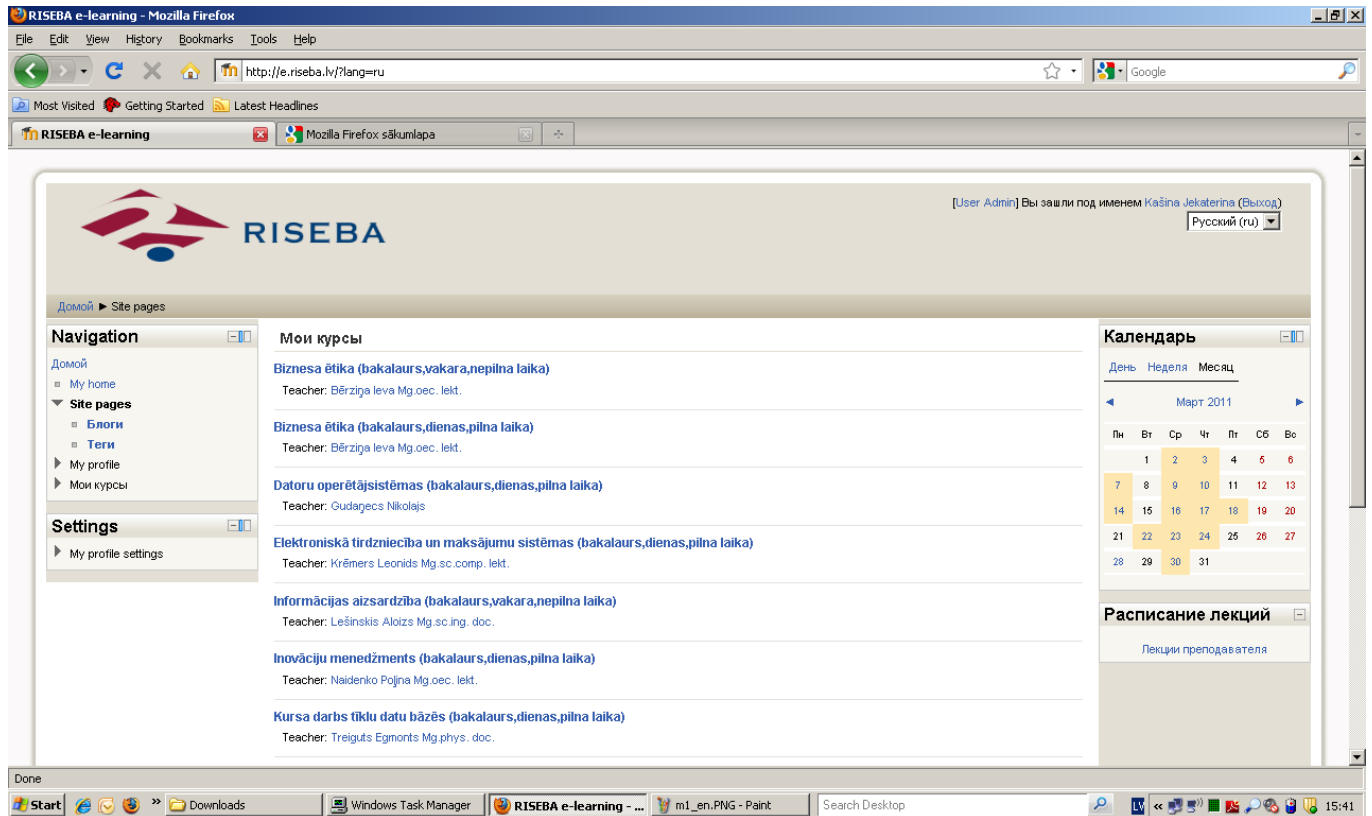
RISEBA e-learning - Mozilla Firefox

File Edit View History Bookmarks Tools Help

http://e.riseba.lv/?lang=ru

Google

Most Visited Getting Started Latest Headlines

RISEBA e-learning | Mozilla Firefox sākumlapa

RISEBA

[User Admin] Вы зашли под именем Kašina Jekaterina (Выход)

Русский (ru)

Домой ► Site pages

Navigation

Домой
My home
Site pages
Блоги
Теги
My profile
Мои курсы

Settings

My profile settings

Мои курсы

Biznesa ētika (bakalaurs,vakara,nepilna laika)
Teacher: Bērziņa Ieva Mg.oec. lekt.

Biznesa ētika (bakalaurs,dienas,pilna laika)
Teacher: Bērziņa Ieva Mg.oec. lekt.

Datoru operētājsistēmas (bakalaurs,dienas,pilna laika)
Teacher: Gudaņecs Nikolajs

Elektroniskā tirdzniecība un maksājumu sistēmas (bakalaurs,dienas,pilna laika)
Teacher: Krēmers Leonids Mg.sc.comp. lekt.

Informācijas aizsardzība (bakalaurs,vakara,nepilna laika)
Teacher: Lešinskis Aloizs Mg.sc.ing. doc.

Inovāciju menedžments (bakalaurs,dienas,pilna laika)
Teacher: Naidenko Poļina Mg.oec. lekt.

Kursa darbs tīklu datu bāzēs (bakalaurs,dienas,pilna laika)
Teacher: Treiguts Egmonts Mg.phys. doc.

Календарь

День Неделя Месяц

◄ Март 2011 ►

| Пн | Вт | Ср | Чт | Пт | Сб | Вс |
|---|---|---|---|---|---|---|
| | 1 | 2 | 3 | 4 | 5 | 6 |
| 7 | 8 | 9 | 10 | 11 | 12 | 13 |
| 14 | 15 | 16 | 17 | 18 | 19 | 20 |
| 21 | 22 | 23 | 24 | 25 | 26 | 27 |
| 28 | 29 | 30 | 31 | | | |

Расписание лекций

Лекции преподавателя

Done

Start Downloads Windows Task Manager RISEBA e-learning - ... m1_en.PNG - Paint Search Desktop LV 15:41